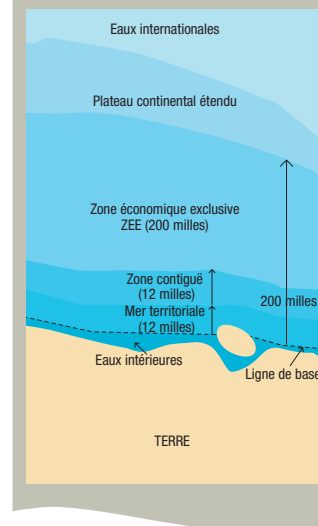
Eaux internationales

Plateau continental étendu

Zone économique exclusive
ZEE (200 milles)

Zone contiguë
(12 milles)

Mer territoriale
(12 milles)

200 milles

Eaux intérieures

Ligne de base

TERRE